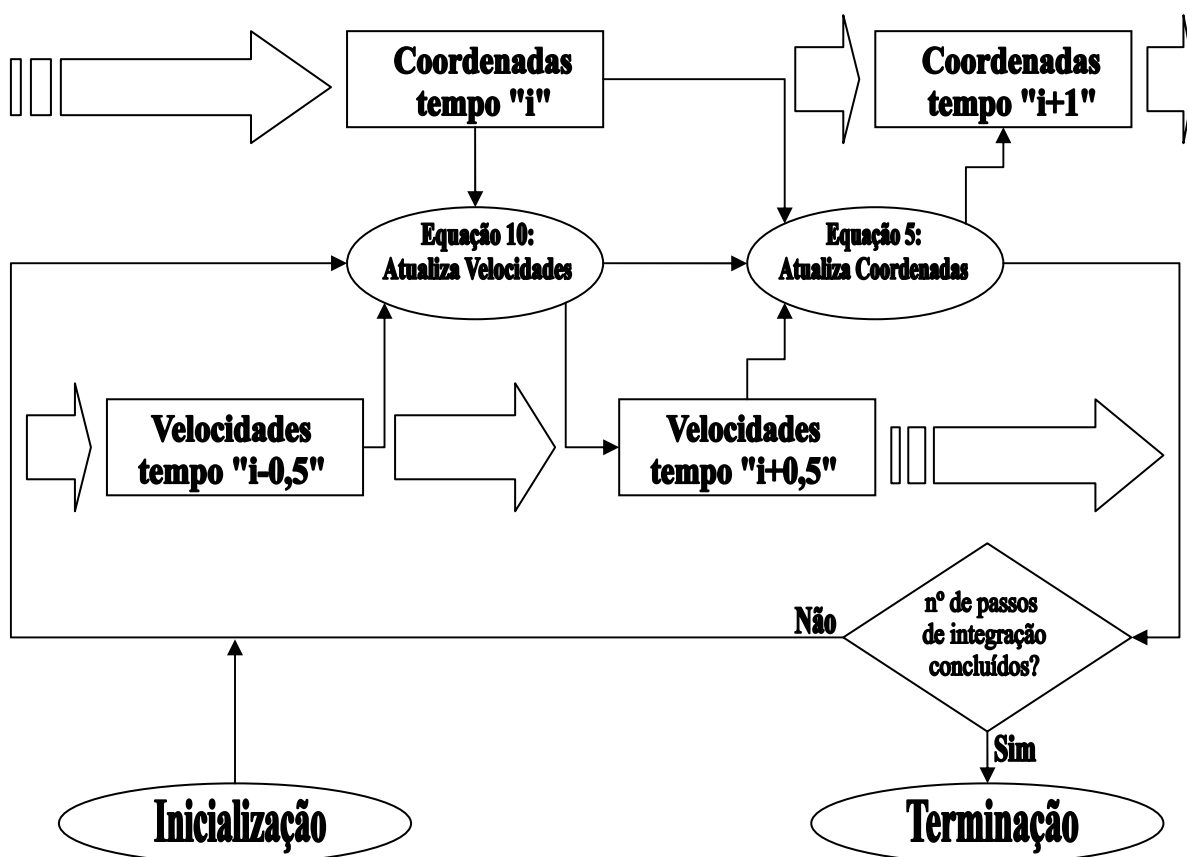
Coordenadas tempo "i"

Coordenadas tempo "i+1"

Equação 10:
Atualiza Velocidades

Equação 5:
Atualiza Coordenadas

Velocidades tempo "i-0,5"

Velocidades tempo "i+0,5"

Não

nº de passos de integração concluídos?

Sim

Inicialização

Terminação